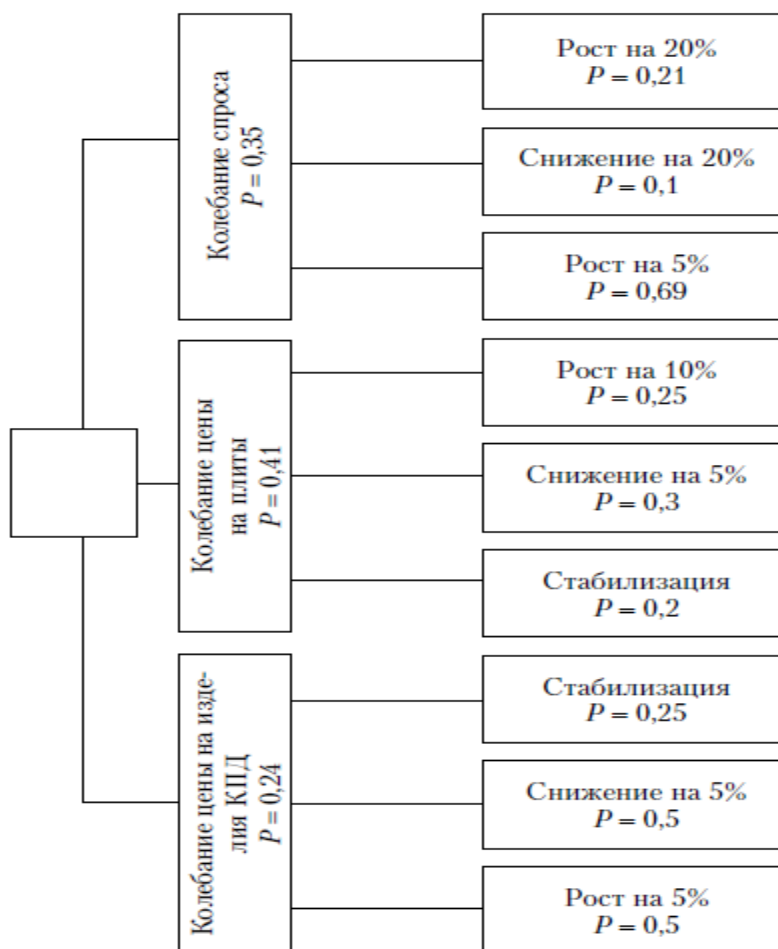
Колебание спроса
$P = 0,35$

Рост на 20%
$P = 0,21$

Снижение на 20%
$P = 0,1$

Рост на 5%
$P = 0,69$

Колебание цены на плиты
$P = 0,41$

Рост на 10%
$P = 0,25$

Снижение на 5%
$P = 0,3$

Стабилизация
$P = 0,2$

Колебание цены на изделия КПД
$P = 0,24$

Стабилизация
$P = 0,25$

Снижение на 5%
$P = 0,5$

Рост на 5%
$P = 0,5$